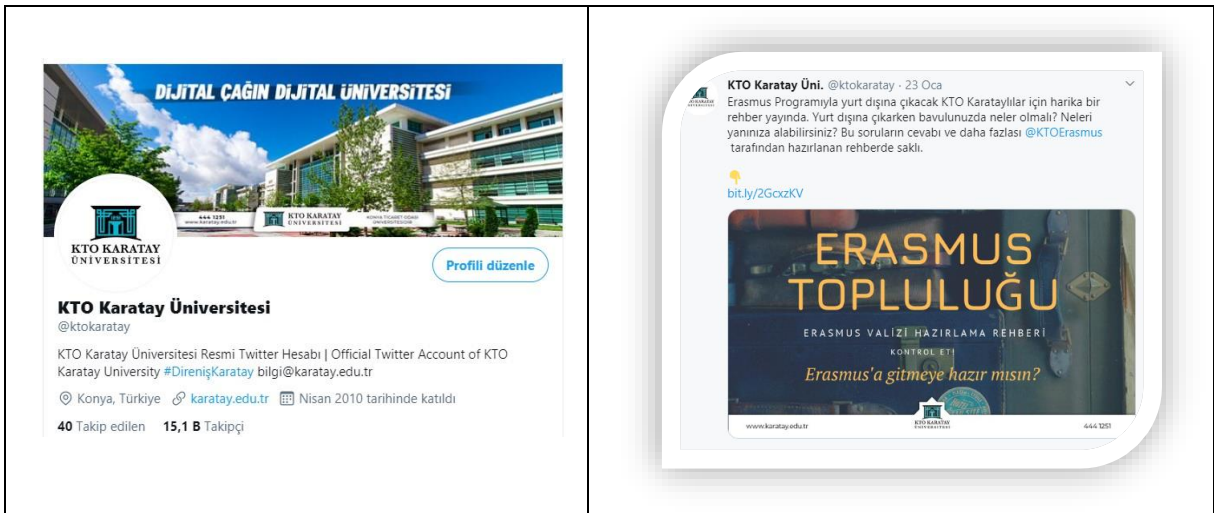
DİJİTAL ÇAĞIN DİJİTAL ÜNİVERSİTESİ

444 1251
www.karatay.edu.tr

KTO KARATAY ÜNİVERSİTESİ

KONYA TİCARET ODASI ÜNİVERSİTESİDİR

KTO KARATAY ÜNİVERSİTESİ

Profili düzenle

KTO Karatay Üniversitesi
@ktokaratay

KTO Karatay Üniversitesi Resmi Twitter Hesabı | Official Twitter Account of KTO Karatay University #DirenişKaratay bilgi@karatay.edu.tr

Konya, Türkiye karatay.edu.tr Nisan 2010 tarihinde katıldı

40 Takip edilen 15,1 B Takipçi

KTO Karatay Üni. @ktokaratay · 23 Oca

Erasmus Programıyla yurt dışına çıkacak KTO Karataylılar için harika bir rehber yayında. Yurt dışına çıkarken bavulunuzda neler olmalı? Neleri yanınıza alabilirsiniz? Bu soruların cevabı ve daha fazlası @KTOErasmus tarafından hazırlanan rehberde saklı.

bit.ly/2GcxzKV

ERASMUS TOPLULUĞU

ERASMUS VALİZİ HAZIRLAMA REHBERİ

KONTROL ET!

Erasmus'a gitmeye hazır mısın?

www.karatay.edu.tr

KTO KARATAY ÜNİVERSİTESİ

444 1251